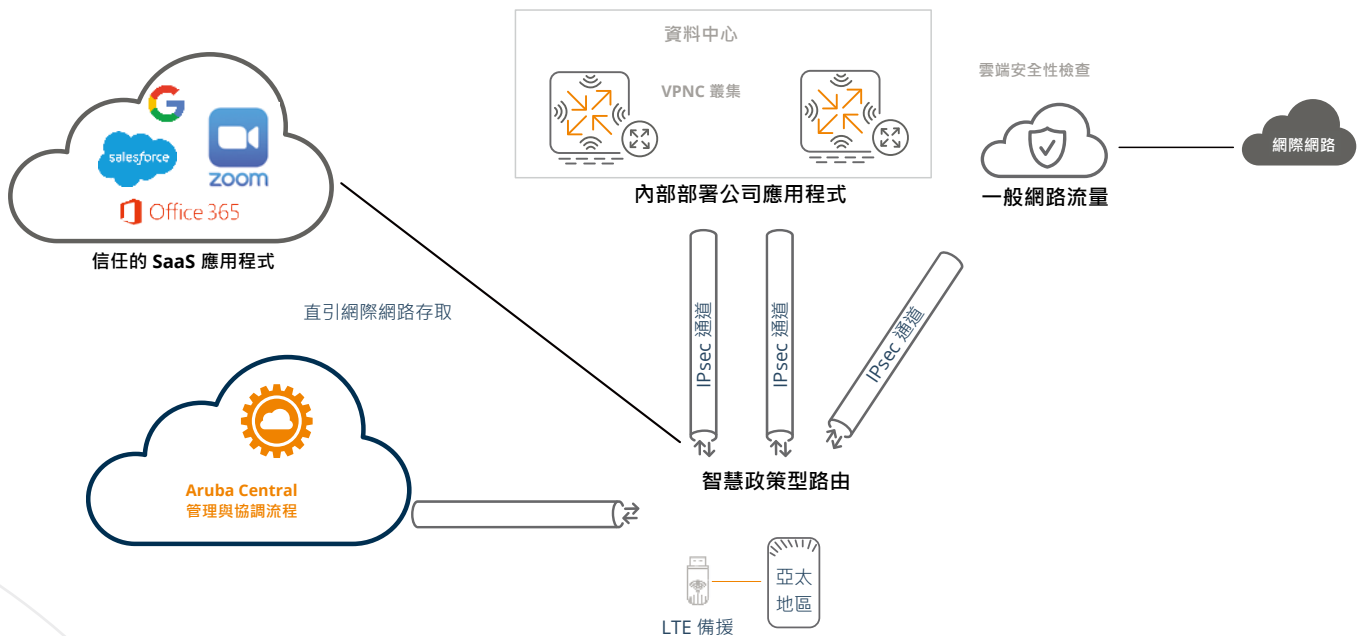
資料中心

VPNC 叢集

內部部署公司應用程式

雲端安全性檢查

一般網路流量

網際網路

salesforce

zoom

Office 365

信任的 SaaS 應用程式

直引網際網路存取

IPsec 通道

IPsec 通道

IPsec 通道

智慧政策型路由

Aruba Central
管理與協調流程

亞太
地區

LTE 備援